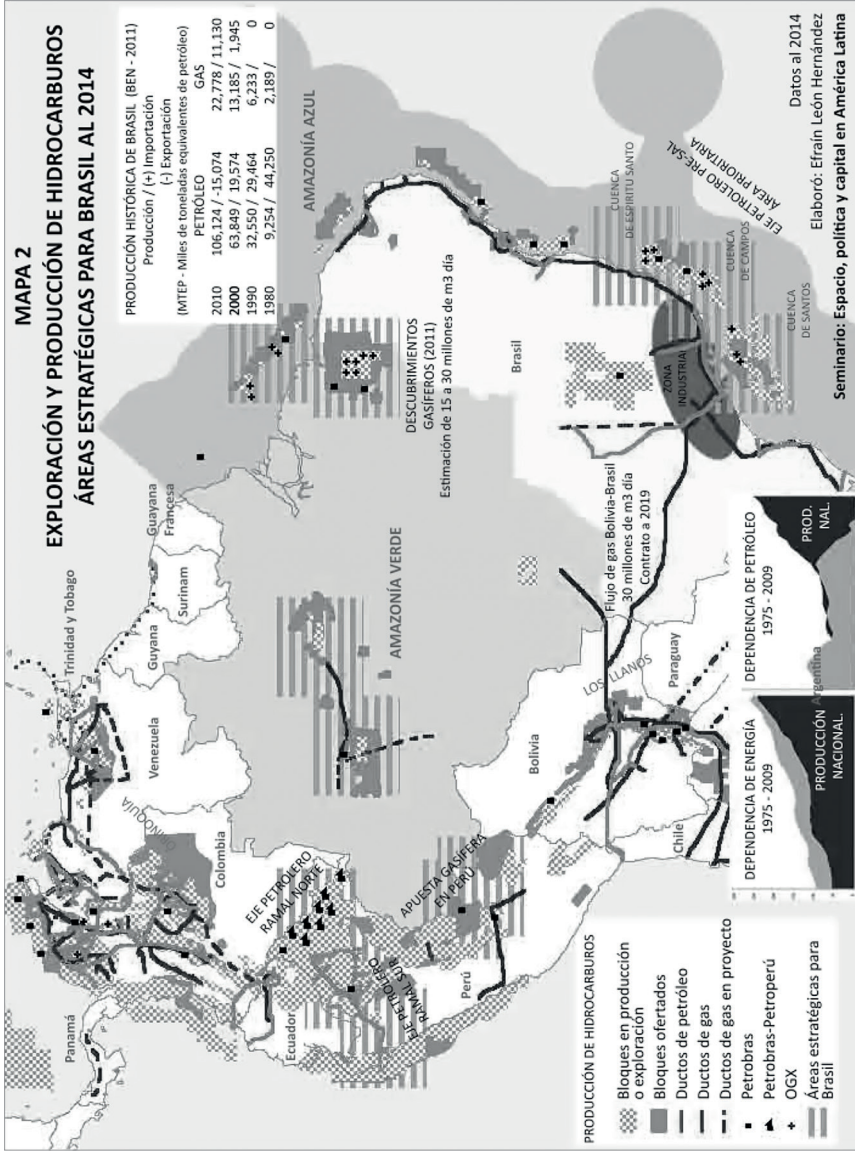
MAPA 2
EXPLORACIÓN Y PRODUCCIÓN DE HIDROCARBUROS
ÁREAS ESTRATÉGICAS PARA BRASIL AL 2014

PRODUCCIÓN HISTÓRICA DE BRASIL (BEN - 2011)
Producción / (+) Importación
(-) Exportación
(MTEP - Miles de toneladas equivalentes de petróleo)

| | PETRÓLEO | GAS |
|---|---|---|
| 2010 | 106,124 / -15,074 | 22,778 / 11,130 |
| 2000 | 63,849 / 19,574 | 13,185 / 1,945 |
| 1990 | 32,550 / 29,464 | 6,233 / 0 |
| 1980 | 9,254 / 44,250 | 2,189 / 0 |

AMAZONÍA AZUL

DESCUBRIMIENTOS GASÍFEROS (2011)
Estimación de 15 a 30 millones de m3 día

Brasil

CUENCA DE ESPÍRITU SANTO
CUENCA DE CAMPOS
CUENCA DE SANTOS
ZONA INDUSTRIAL
EJE PETROLERO PRE-SAL
ÁREA PRIORITARIA

Datos al 2014
Elaboró: Efraín León Hernández
Seminario: Espacio, política y capital en América Latina

Guayana Francesa
Surinam
Guyana
Trinidad y Tobago
Venezuela
ORINOQUIA
Colombia
AMAZONÍA VERDE
Panamá
Ecuador
EJE PETROLERO RAMAL NORTE
EJE PETROLERO RAMAL SUR
APUESTA GASÍFERA EN PERÚ
Perú
Bolivia
LOS LLANOS
Paraguay
Chile
Argentina

Flujo de gas Bolivia-Brasil
30 millones de m3 día
Contrato a 2019

DEPENDENCIA DE PETRÓLEO
1975 - 2009
PROD. NAL.

DEPENDENCIA DE ENERGÍA
1975 - 2009
PRODUCCIÓN NACIONAL

PRODUCCIÓN DE HIDROCARBUROS
Bloques en producción o exploración
Bloques ofertados
Ductos de petróleo
Ductos de gas
Ductos de gas en proyecto
Petrobras
Petrobras-Petroperú
OGX
Áreas estratégicas para Brasil